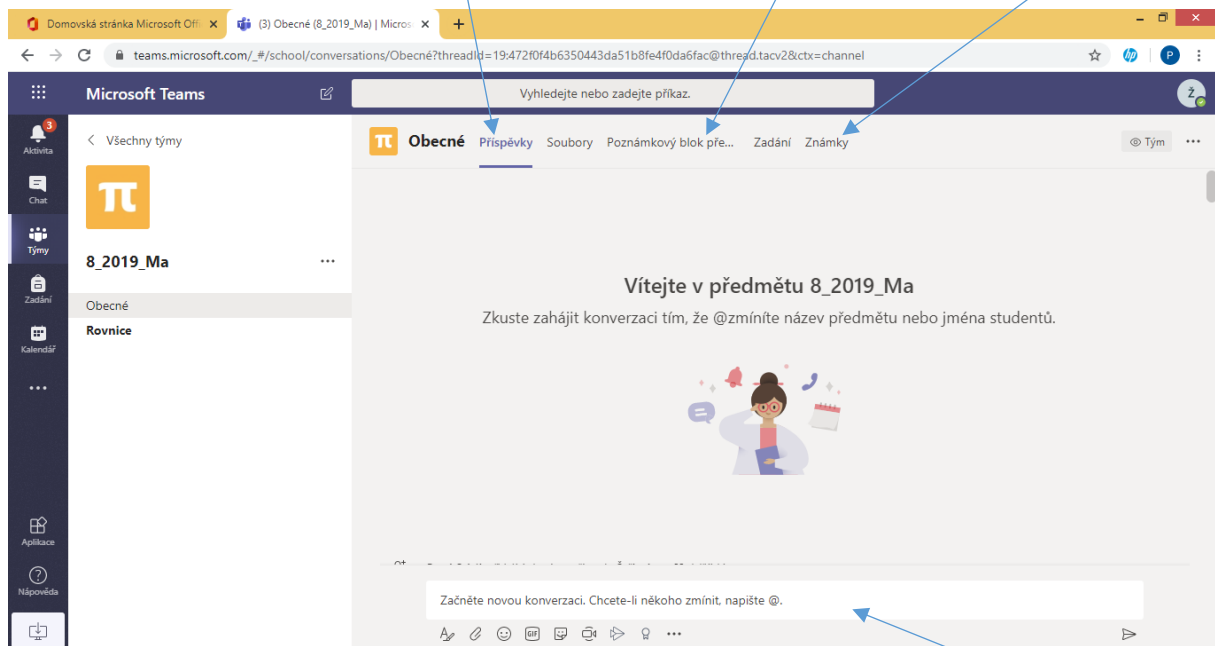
Domovská stránka Microsoft Offi ×
(3) Obecné (8_2019_Ma) | Micros ×
+
teams.microsoft.com/_#/school/conversations/Obecné?threadId=19:472f0f4b6350443da51b8fe4f0da6fac@thread.tacv2&ctx=channel
P
Microsoft Teams
Vyhledejte nebo zadejte příkaz.
Ž
3
Aktivita
Chat
Týmy
Zadání
Kalendář
...
Aplikace
Nápověda
< Všechny týmy
π
8_2019_Ma ...
Obecné
Rovnice
π Obecné Příspěvky Soubory Poznámkový blok pře... Zadání Známky
Tým ...
Vítejte v předmětu 8_2019_Ma
Zkuste zahájit konverzaci tím, že @zmíníte název předmětu nebo jména studentů.
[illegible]
Začněte novou konverzaci. Chcete-li někoho zmínit, napište @.